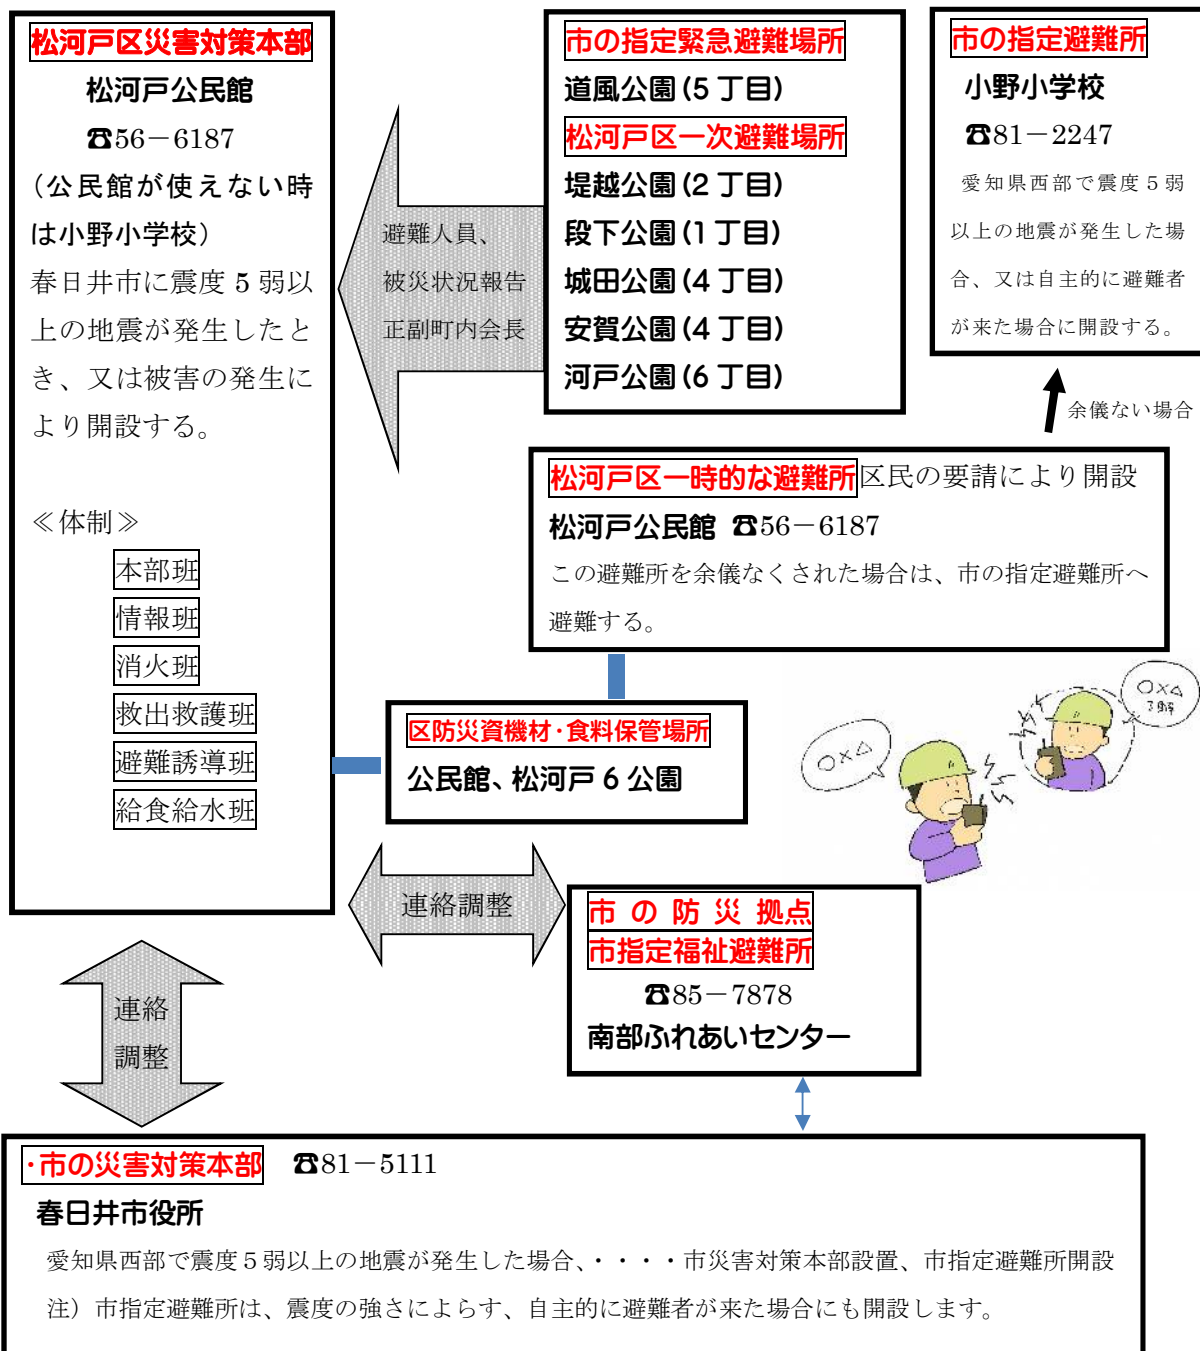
松河戸区災害対策本部
松河戸公民館
☎56－6187
（公民館が使えない時は小野小学校）
春日井市に震度５弱以上の地震が発生したとき、又は被害の発生により開設する。

≪体制≫
本部班
情報班
消火班
救出救護班
避難誘導班
給食給水班

避難人員、
被災状況報告
正副町内会長

市の指定緊急避難場所
道風公園（5丁目）
松河戸区一次避難場所
堤越公園（2丁目）
段下公園（1丁目）
城田公園（4丁目）
安賀公園（4丁目）
河戸公園（6丁目）

市の指定避難所
小野小学校
☎81－2247
愛知県西部で震度５弱以上の地震が発生した場合、又は自主的に避難者が来た場合に開設する。

余儀ない場合

松河戸区一時的な避難所 区民の要請により開設
松河戸公民館 ☎56－6187
この避難所を余儀なくされた場合は、市の指定避難所へ避難する。

区防災資機材・食料保管場所
公民館、松河戸６公園

○×△
○×△
了解

連絡調整

市 の 防 災 拠点
市指定福祉避難所
☎85－7878
南部ふれあいセンター

連絡
調整

・市の災害対策本部 ☎81－5111
春日井市役所
愛知県西部で震度５弱以上の地震が発生した場合、・・・・市災害対策本部設置、市指定避難所開設
注）市指定避難所は、震度の強さによらず、自主的に避難者が来た場合にも開設します。